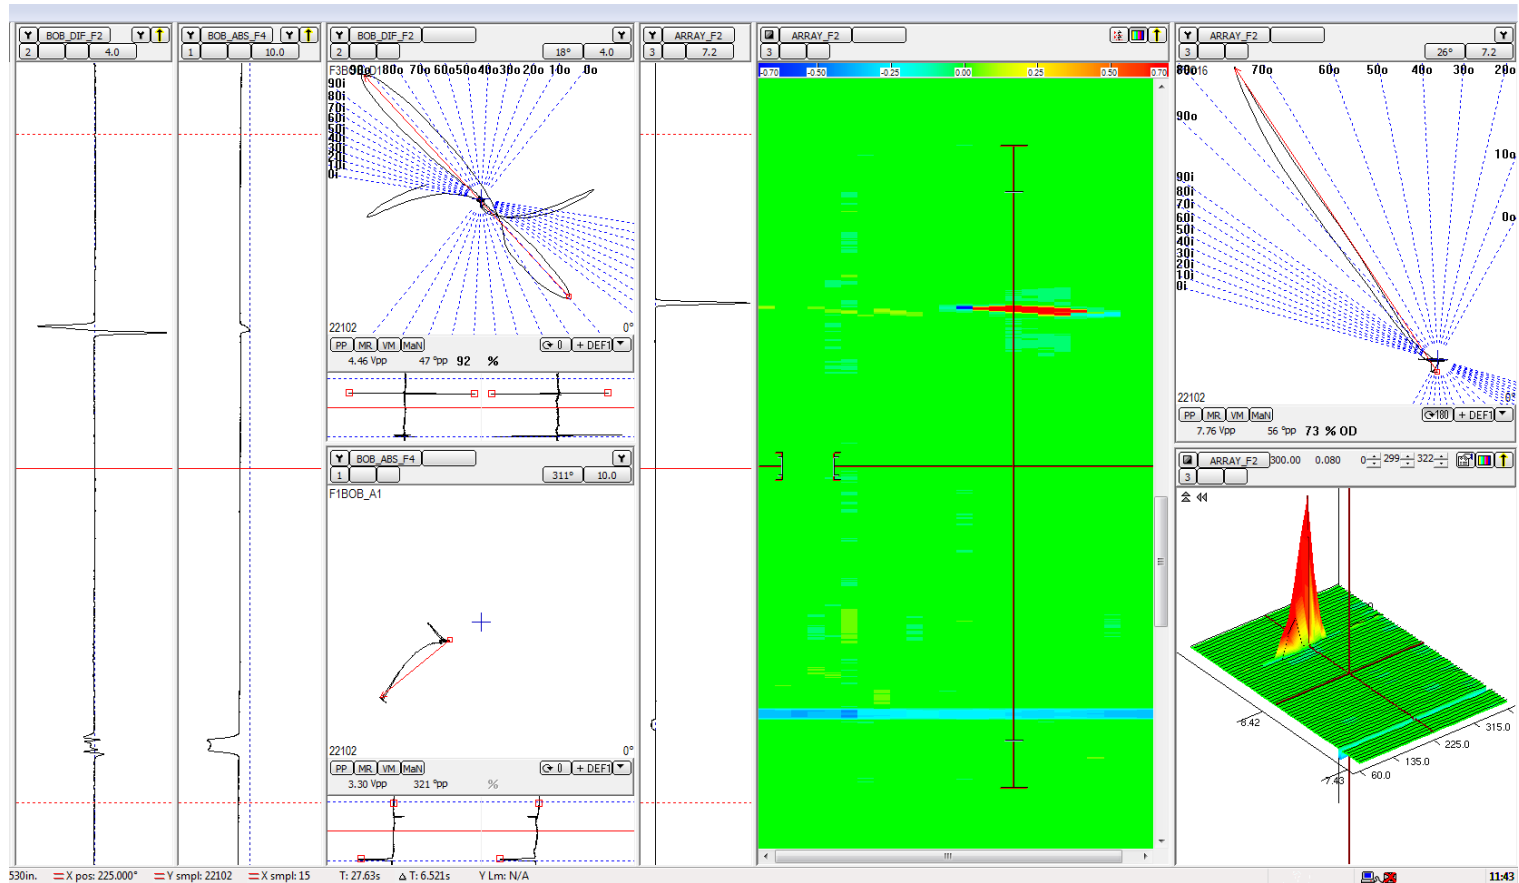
Y BOB_DIF_F2 Y
2 4.0

Y BOB_ABS_F4 Y
1 10.0

Y BOB_DIF_F2 Y
2 18° 4.0
F3B 90o 80o 70o 60o 50o 40o 30o 20o 10o 0o
90i
80i
70i
60i
50i
40i
30i
20i
10i
0i
22102 0°
PP MR VM MaN 0 + DEF1
4.46 Vpp 47 °pp 92 %

Y BOB_ABS_F4 Y
1 311° 10.0
F1BOB_A1
22102 0°
PP MR VM MaN 0 + DEF1
3.30 Vpp 321 °pp %

Y ARRAY_F2
3 7.2

ARRAY_F2
3
-0.70 -0.50 -0.25 0.00 0.25 0.50 0.70

Y ARRAY_F2 Y
3 26° 7.2
F3016 70o 60o 50o 40o 30o 20o
90o
10o
0o
90i
80i
70i
60i
50i
40i
30i
20i
10i
0i
22102
PP MR VM MaN 180 + DEF1
7.76 Vpp 56 °pp 73 % OD

ARRAY_F2 300.00 0.080 0 299 322
3
6.42
7.43
60.0
135.0
225.0
315.0

530in. X pos: 225.000° Y smpl: 22102 X smpl: 15 T: 27.63s T: 6.521s Y Lm: N/A 11:43